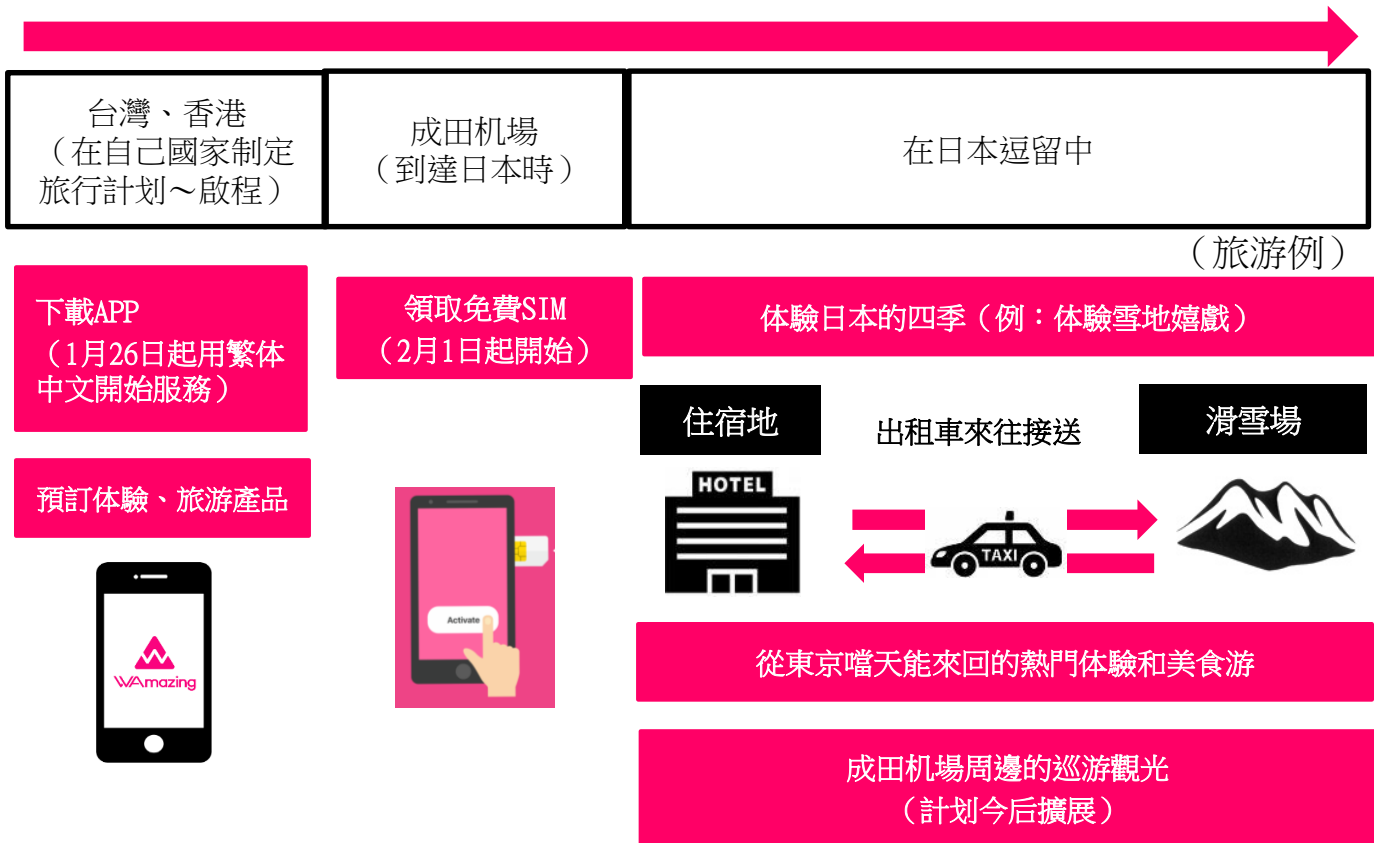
台灣、香港
（在自己國家制定旅行計划～啟程）

成田机場
（到達日本時）

在日本逗留中

（旅游例）

下載APP
（1月26日起用繁体中文開始服務）

預訂体驗、旅游產品

WAmazing

領取免費SIM
（2月1日起開始）

Activate

体驗日本的四季（例：体驗雪地嬉戲）

住宿地

出租車來往接送

滑雪場

HOTEL

TAXI

從東京嚐天能來回的熱門体驗和美食游

成田机場周邊的巡游觀光
（計划今后擴展）